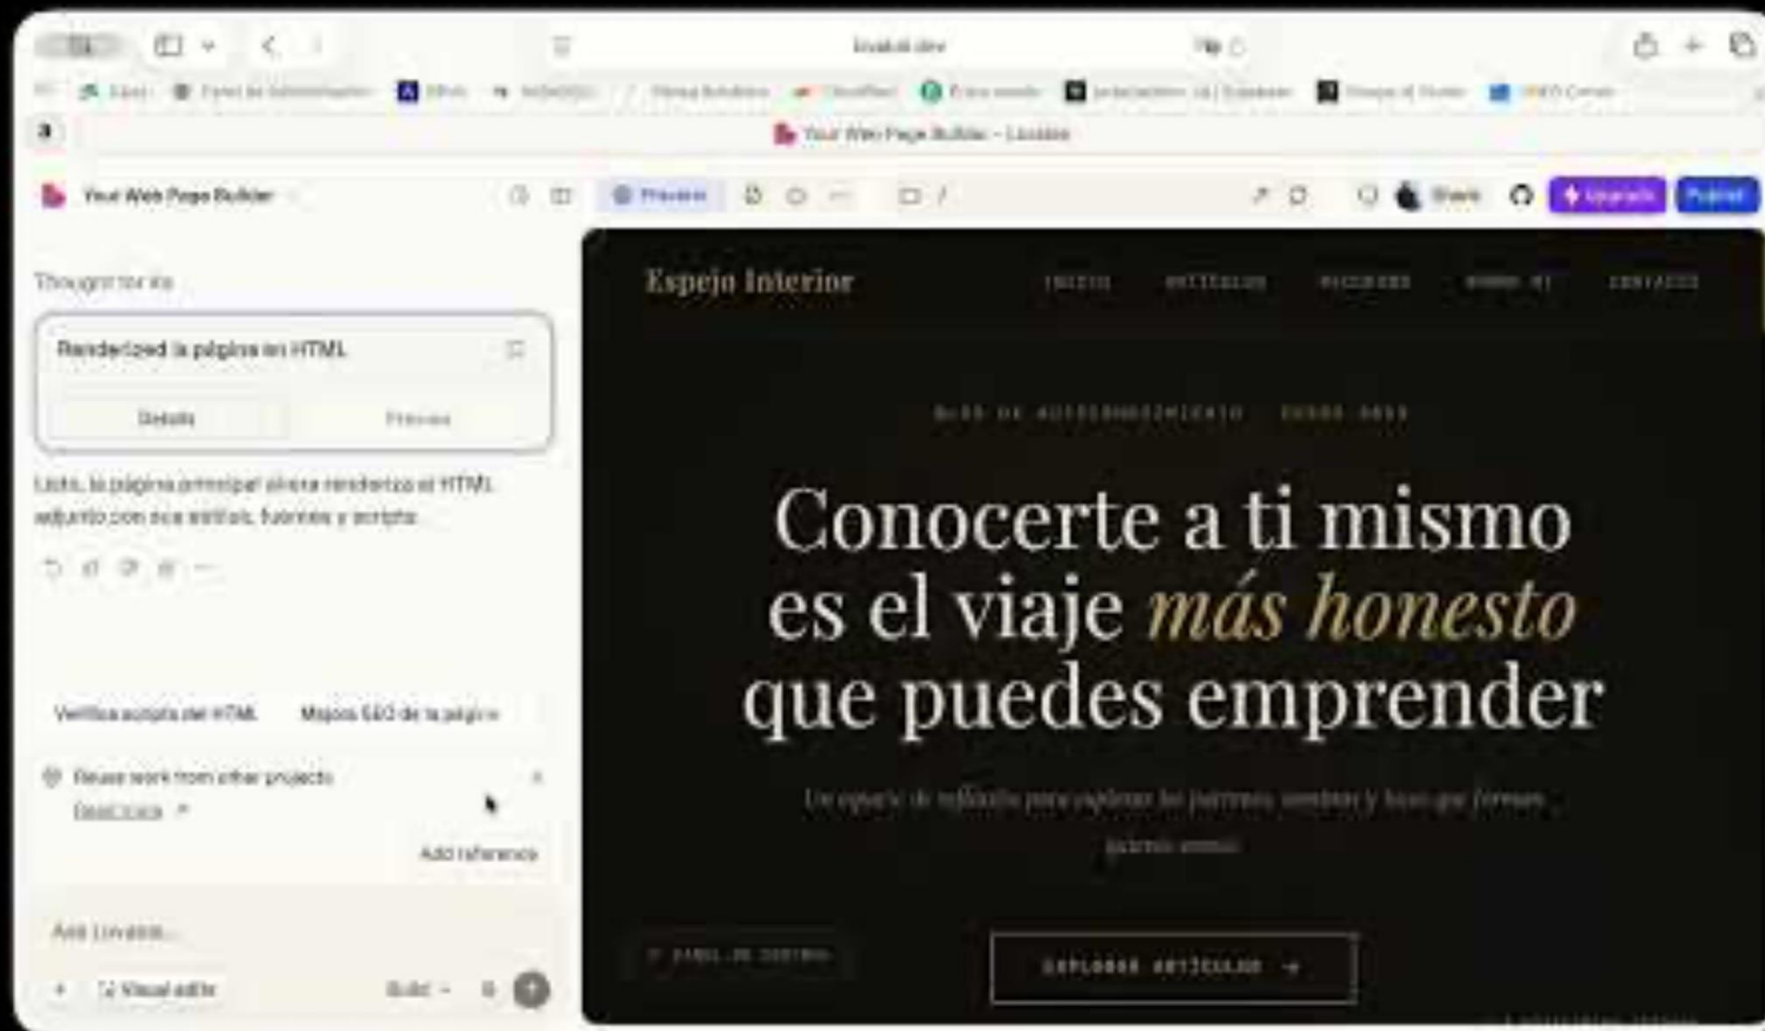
lovable.dev

Your Web Page Builder - Lovable

Your Web Page Builder

Preview

Share

Upgrade

Publish

Thought for 4s

Renderized la página en HTML

Details

Preview

Listo, la página principal ahora renderiza el HTML adjunto con sus estilos, fuentes y scripts.

Verifica scripts del HTML

Mejora SEO de la página

Reuse work from other projects

Read more

Add reference

Ask Lovable...

Visual edits

Build

Espejo Interior

INICIO

ARTÍCULOS

RECURSOS

SOBRE MÍ

CONTACTO

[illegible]

Conocerte a ti mismo es el viaje más honesto que puedes emprender

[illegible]

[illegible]

EXPLORAR ARTÍCULOS →